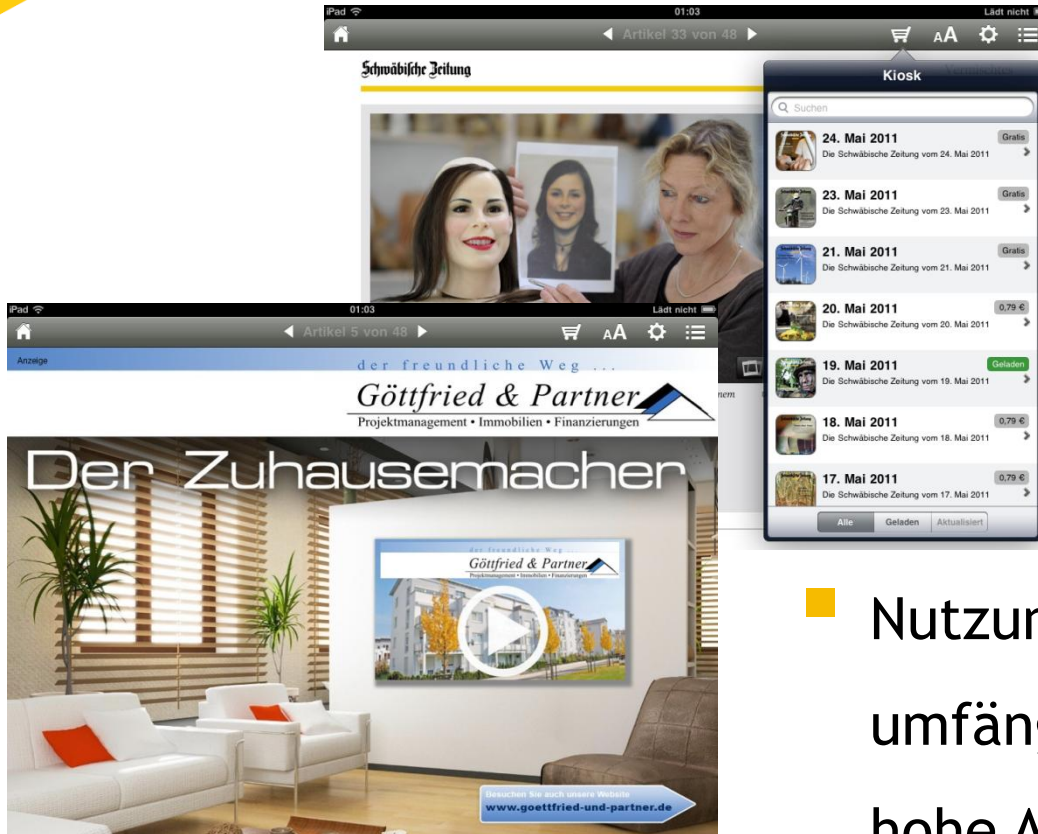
iPad 01:03 Lädt nicht

Artikel 33 von 48

AA

Schwäbische Zeitung

Kiosk

Suchen

24. Mai 2011
Die Schwäbische Zeitung vom 24. Mai 2011
Gratis

23. Mai 2011
Die Schwäbische Zeitung vom 23. Mai 2011
Gratis

21. Mai 2011
Die Schwäbische Zeitung vom 21. Mai 2011
Gratis

20. Mai 2011
Die Schwäbische Zeitung vom 20. Mai 2011
0,79 €

19. Mai 2011
Die Schwäbische Zeitung vom 19. Mai 2011
Geladen

18. Mai 2011
Die Schwäbische Zeitung vom 18. Mai 2011
0,79 €

17. Mai 2011
Die Schwäbische Zeitung vom 17. Mai 2011
0,79 €

Alle Geladen Aktualisiert

iPad 01:03 Lädt nicht

Artikel 5 von 48

AA

Anzeige

der freundliche Weg ...

Göttfried & Partner

Projektmanagement • Immobilien • Finanzierungen

Der Zuhausemacher

der freundliche Weg ...

Göttfried & Partner

Projektmanagement • Immobilien • Finanzierungen

Besuchen Sie auch unsere Website
www.goettfried-und-partner.de

Nutzun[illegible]

umfäng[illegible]

hohe A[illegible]